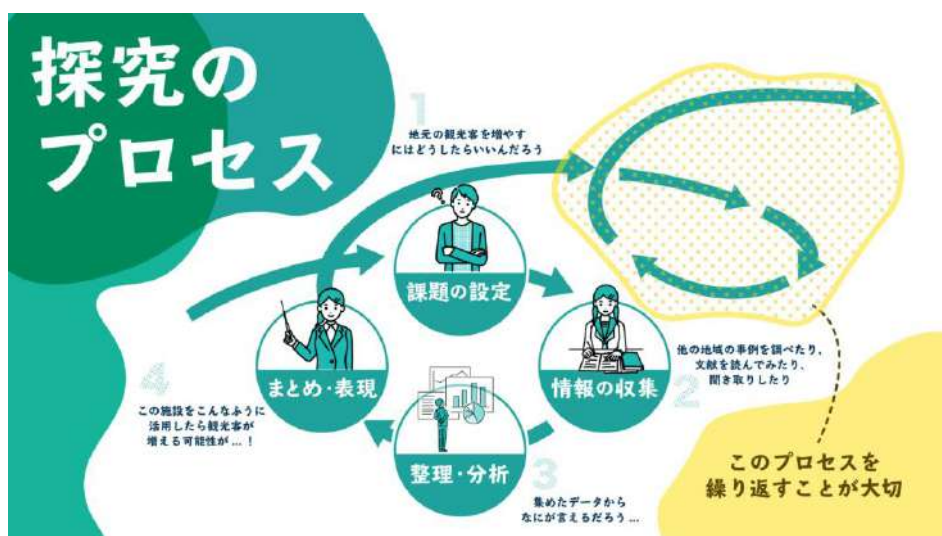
探究のプロセス

1
地元の観光客を増やすにはどうしたらいいんだろう

課題の設定

2
他の地域の事例を調べたり、文献を読んでみたり、聞き取りしたり

情報の収集

3
集めたデータからなにが言えるだろう…

整理・分析

4
この施設をこんなふうに活用したら観光客が増える可能性が…！

まとめ・表現

このプロセスを繰り返すことが大切